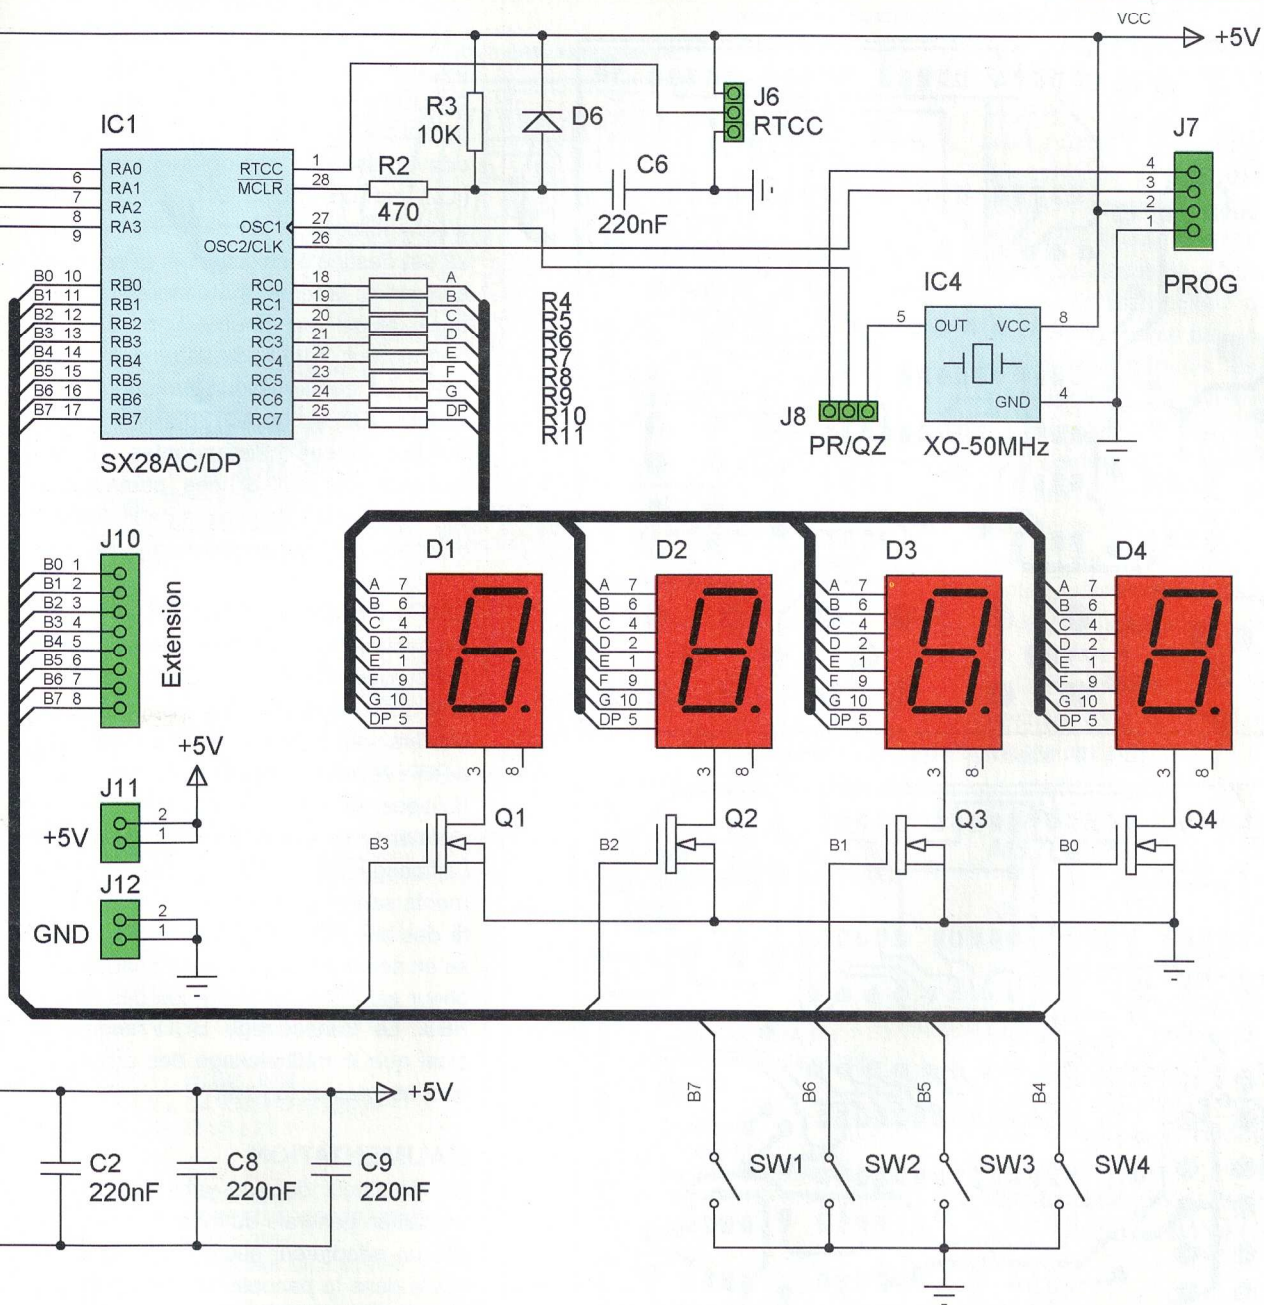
VCC
+5V
IC1
R3
10K
D6
J6
RTCC
J7
RA0
RA1
RA2
RA3
6
7
8
9
RTCC
MCLR
1
28
R2
470
C6
220nF
4
3
2
1
OSC1
OSC2/CLK
27
26
B0 10
B1 11
B2 12
B3 13
B4 14
B5 15
B6 16
B7 17
RB0
RB1
RB2
RB3
RB4
RB5
RB6
RB7
RC0
RC1
RC2
RC3
RC4
RC5
RC6
RC7
18
19
20
21
22
23
24
25
A
B
C
D
E
F
G
DP
R4
R5
R6
R7
R8
R9
R10
R11
IC4
PROG
5
OUT
VCC
8
GND
4
J8
PR/QZ
XO-50MHz
SX28AC/DP
J10
B0 1
B1 2
B2 3
B3 4
B4 5
B5 6
B6 7
B7 8
Extension
D1
D2
D3
D4
A 7
B 6
C 4
D 2
E 1
F 9
G 10
DP 5
A 7
B 6
C 4
D 2
E 1
F 9
G 10
DP 5
A 7
B 6
C 4
D 2
E 1
F 9
G 10
DP 5
A 7
B 6
C 4
D 2
E 1
F 9
G 10
DP 5
3 8
3 8
3 8
3 8
+5V
J11
+5V
2
1
Q1
Q2
Q3
Q4
B3
B2
B1
B0
J12
GND
2
1
+5V
C2
220nF
C8
220nF
C9
220nF
B7
B6
B5
B4
SW1
SW2
SW3
SW4